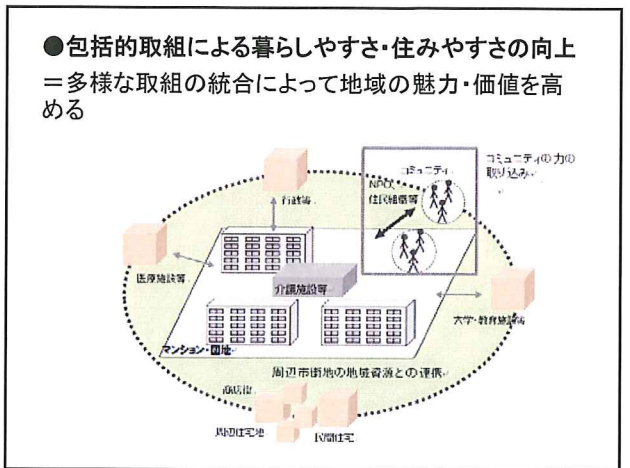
●包括的取組による暮らしやすさ・住みやすさの向上
＝多様な取組の統合によって地域の魅力・価値を高める

行政等

コミュニティ

NPO
住民組織等

コミュニティの力の取り込み

医療施設等

介護施設等

大学・教育施設等

マンション・団地

周辺市街地の地域資源との連携

商店街

周辺住宅地

民間住宅